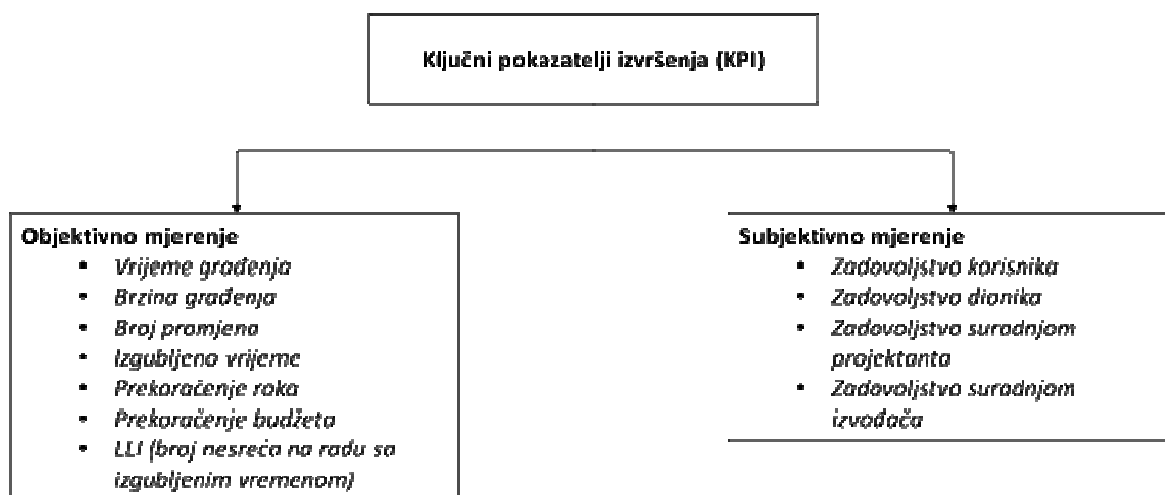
Ključni pokazatelji izvršenja (KPI)

Objektivno mjerenje
- Vrijeme građenja
- Brzina građenja
- Broj promjena
- Izgubljeno vrijeme
- Prekoračenje roka
- Prekoračenje budžeta
- LLI (broj nesreća na radu sa izgubljenim vremenom)

Subjektivno mjerenje
- Zadovoljstvo korisnika
- Zadovoljstva dionika
- Zadovoljstvo suradnjom projektanta
- Zadovoljstvo suradnjom izvođača